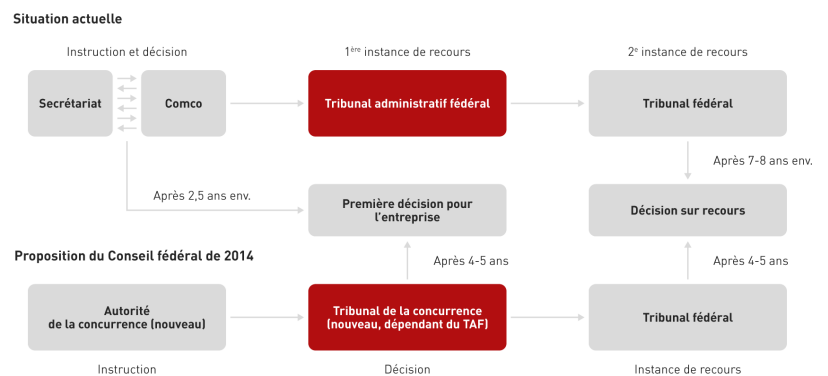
Situation actuelle

Instruction et décision

1ère instance de recours

2e instance de recours

Secrétariat

Comco

Tribunal administratif fédéral

Tribunal fédéral

Après 7-8 ans env.

Après 2,5 ans env.

Première décision pour l'entreprise

Décision sur recours

Proposition du Conseil fédéral de 2014

Après 4-5 ans

Après 4-5 ans

Autorité de la concurrence (nouveau)

Tribunal de la concurrence (nouveau, dépendant du TAF)

Tribunal fédéral

Instruction

Décision

Instance de recours